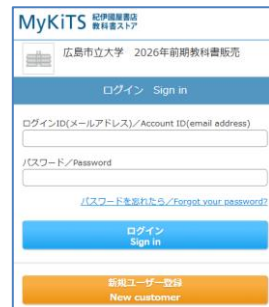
MyKiTS 紀伊國屋書店 教科書ストア

広島市立大学　2026年前期教科書販売

ログイン　Sign in

ログインID(メールアドレス)／Account ID(email address)

パスワード／Password

パスワードを忘れたら／Forgot your password?

ログイン
Sign in

新規ユーザー登録
New customer